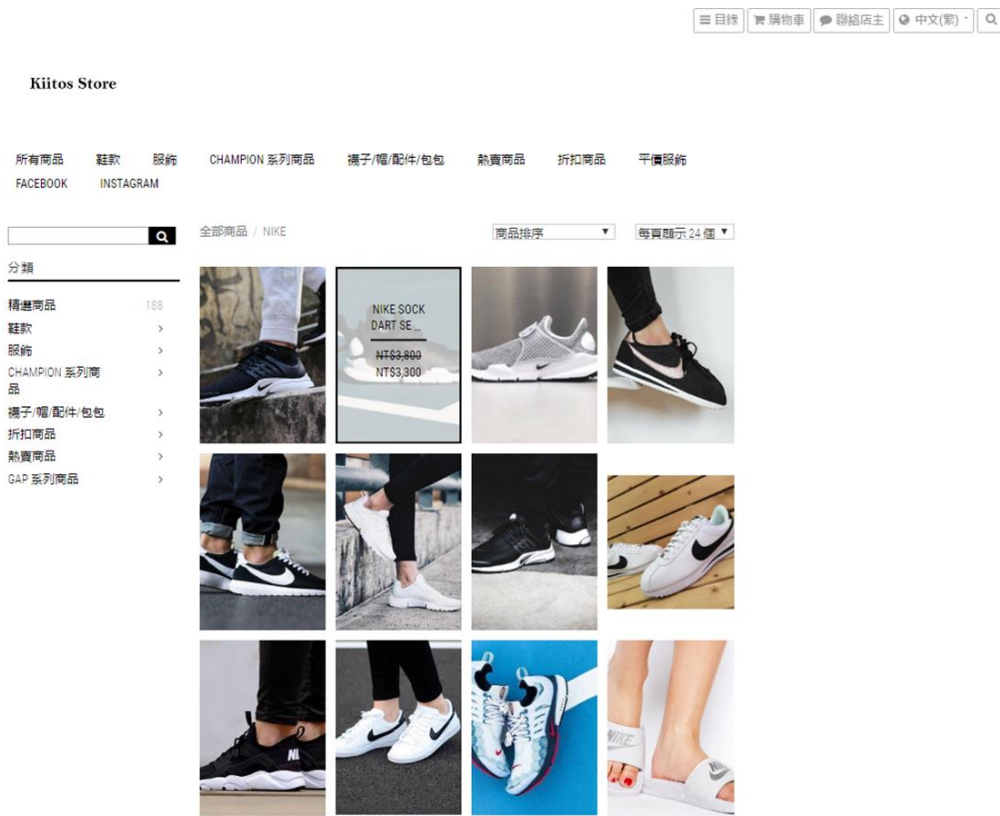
目錄 購物車 聯絡店主 中文(繁) 

Kiitos Store

所有商品 鞋款 服飾 CHAMPION 系列商品 襪子/帽/配件/包包 熱賣商品 折扣商品 平價服飾
FACEBOOK INSTAGRAM

分類

精選商品 188
鞋款 >
服飾 >
CHAMPION 系列商品 >
襪子/帽/配件/包包 >
折扣商品 >
熱賣商品 >
GAP 系列商品 >

全部商品 / NIKE

商品排序

每頁顯示 24 個

NIKE SOCK DART SE _

~~NT$3,800~~
NT$3,300

NIKE